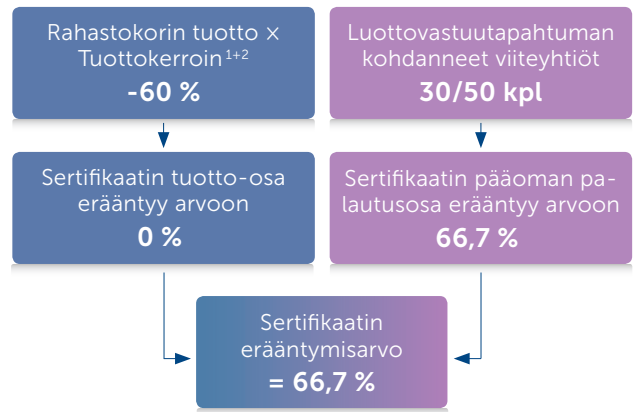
Rahastokorin tuotto × Tuottokerroin$^{1+2}$
**-60 %**

Luottovastuutapahtuman kohdanneet viiteyhtiöt
**30/50 kpl**

Sertifikaatin tuotto-osa erääntyy arvoon
**0 %**

Sertifikaatin pääoman palautusosa erääntyy arvoon
**66,7 %**

Sertifikaatin erääntymisarvo
**= 66,7 %**